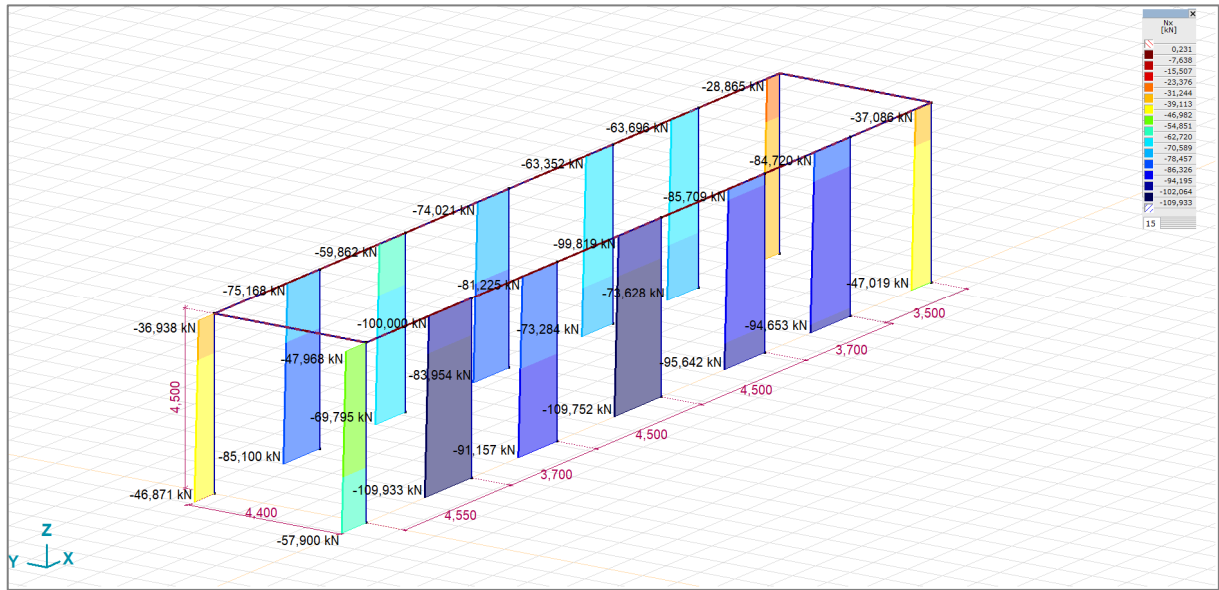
Nx
[kN]
0,231
-7,638
-15,507
-23,376
-31,244
-39,113
-46,982
-54,851
-62,720
-70,589
-78,457
-86,326
-94,195
-102,064
-109,933
15

-28,865 kN
-37,086 kN
-63,696 kN
-84,720 kN
-63,352 kN
-85,709 kN
-74,021 kN
-99,819 kN
-59,862 kN
-81,225 kN
-73,628 kN
-47,019 kN
-75,168 kN
-100,000 kN
-73,284 kN
-94,653 kN
-36,938 kN
-47,968 kN
-83,954 kN
-95,642 kN
-69,795 kN
-109,752 kN
-85,100 kN
-91,157 kN
-46,871 kN
-109,933 kN
-57,900 kN
4,500
4,400
4,550
3,700
4,500
4,500
3,700
3,500
Z
Y
X